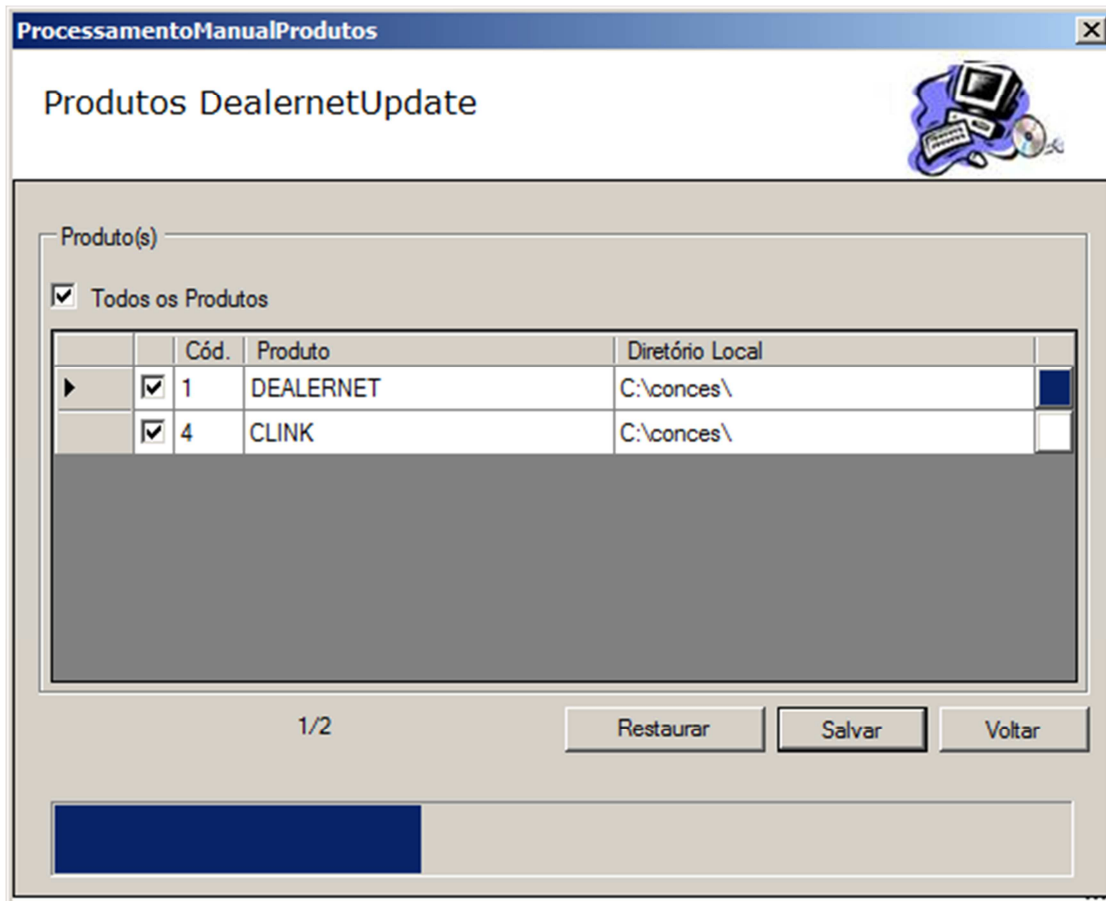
ProcessamentoManualProdutos

Produtos DealernetUpdate

Produto(s)

Todos os Produtos

| | | Cód. | Produto | Diretório Local | |
|---|---|---|---|---|---|
| | | 1 | DEALERNET | C:\conces\ | |
| | | 4 | CLINK | C:\conces\ | |

1/2

Restaurar

Salvar

Voltar